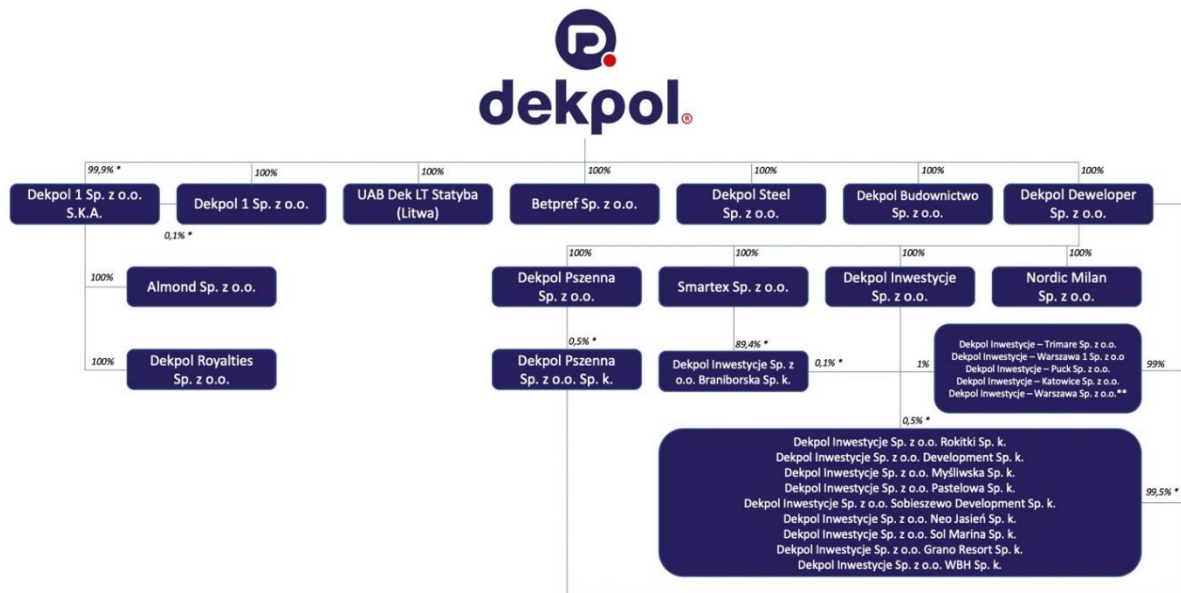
dekpol®

99,9% *
Dekpol 1 Sp. z o.o. S.K.A.

100%
Dekpol 1 Sp. z o.o.

0,1% *

100%
UAB Dek LT Statyba (Litwa)

100%
Betpref Sp. z o.o.

100%
Dekpol Steel Sp. z o.o.

100%
Dekpol Budownictwo Sp. z o.o.

100%
Dekpol Deweloper Sp. z o.o.

100%
Almond Sp. z o.o.

100%
Dekpol Royalties Sp. z o.o.

100%
Dekpol Pszenna Sp. z o.o.

100%
Smartex Sp. z o.o.

100%
Dekpol Inwestycje Sp. z o.o.

100%
Nordic Milan Sp. z o.o.

0,5% *
Dekpol Pszenna Sp. z o.o. Sp. k.

89,4% *
Dekpol Inwestycje Sp. z o.o. Braniborska Sp. k.

0,1% *

1%
Dekpol Inwestycje – Trimare Sp. z o.o.
Dekpol Inwestycje – Warszawa 1 Sp. z o.o
Dekpol Inwestycje – Puck Sp. z o.o.
Dekpol Inwestycje – Katowice Sp. z o.o.
Dekpol Inwestycje – Warszawa Sp. z o.o.**

99%

0,5% *

Dekpol Inwestycje Sp. z o.o. Rokitki Sp. k.
Dekpol Inwestycje Sp. z o.o. Development Sp. k.
Dekpol Inwestycje Sp. z o.o. Myśliwska Sp. k.
Dekpol Inwestycje Sp. z o.o. Pastelowa Sp. k.
Dekpol Inwestycje Sp. z o.o. Sobieszewo Development Sp. k.
Dekpol Inwestycje Sp. z o.o. Neo Jasień Sp. k.
Dekpol Inwestycje Sp. z o.o. Sol Marina Sp. k.
Dekpol Inwestycje Sp. z o.o. Grano Resort Sp. k.
Dekpol Inwestycje Sp. z o.o. WBH Sp. k.

99,5% *